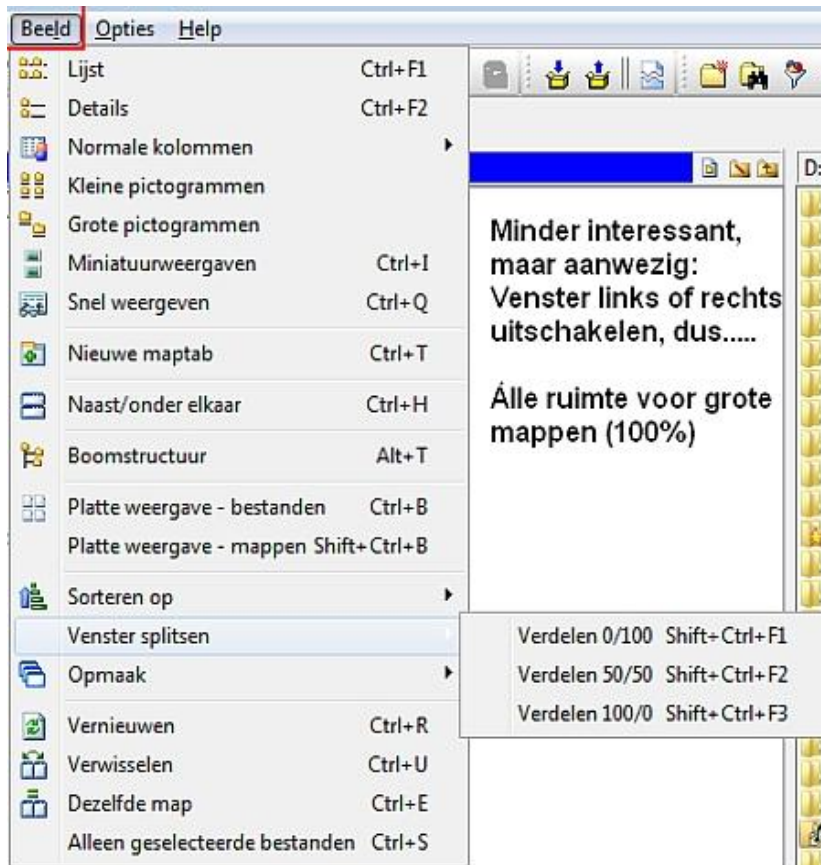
Beeld Opties Help

Lijst Ctrl+F1
Details Ctrl+F2
Normale kolommen
Kleine pictogrammen
Grote pictogrammen
Miniatuurweergaven Ctrl+I
Snel weergeven Ctrl+Q
Nieuwe maptab Ctrl+T
Naast/onder elkaar Ctrl+H
Boomstructuur Alt+T
Platte weergave - bestanden Ctrl+B
Platte weergave - mappen Shift+Ctrl+B
Sorteren op
Venster splitsen
Opmaak
Vernieuwen Ctrl+R
Verwisselen Ctrl+U
Dezelfde map Ctrl+E
Alleen geselecteerde bestanden Ctrl+S

Verdelen 0/100 Shift+Ctrl+F1
Verdelen 50/50 Shift+Ctrl+F2
Verdelen 100/0 Shift+Ctrl+F3

D:

Minder interessant, maar aanwezig: Venster links of rechts uitschakelen, dus.....

Álle ruimte voor grote mappen (100%)